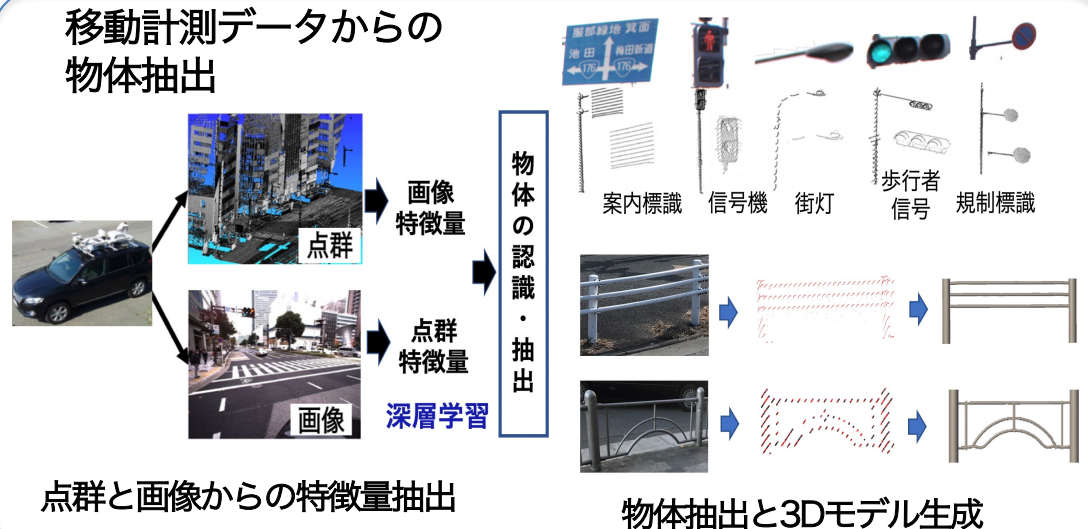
移動計測データからの物体抽出

点群

画像

画像特徴量

点群特徴量

深層学習

物体の認識・抽出

服部緑地 箕面
池田 梅田新道
176 176

案内標識 信号機 街灯 歩行者信号 規制標識

点群と画像からの特徴量抽出

物体抽出と3Dモデル生成